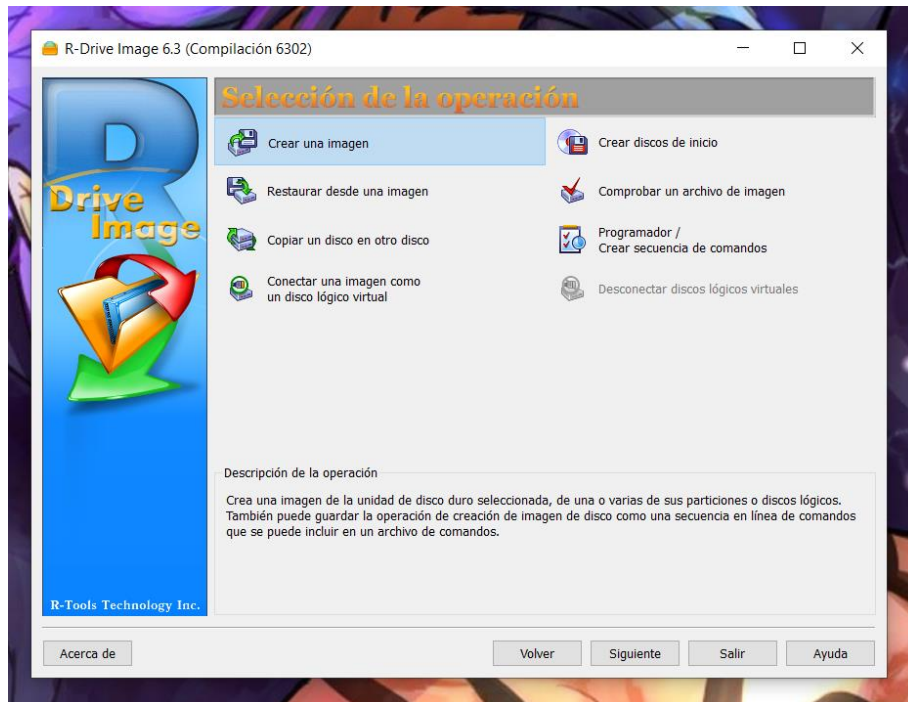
R-Drive Image 6.3 (Compilación 6302)

R Drive Image

Selección de la operación

Crear una imagen

Crear discos de inicio

Restaurar desde una imagen

Comprobar un archivo de imagen

Copiar un disco en otro disco

Programador / Crear secuencia de comandos

Conectar una imagen como un disco lógico virtual

Desconectar discos lógicos virtuales

Descripción de la operación

Crea una imagen de la unidad de disco duro seleccionada, de una o varias de sus particiones o discos lógicos. También puede guardar la operación de creación de imagen de disco como una secuencia en línea de comandos que se puede incluir en un archivo de comandos.

R-Tools Technology Inc.

Acerca de

Volver

Siguiente

Salir

Ayuda